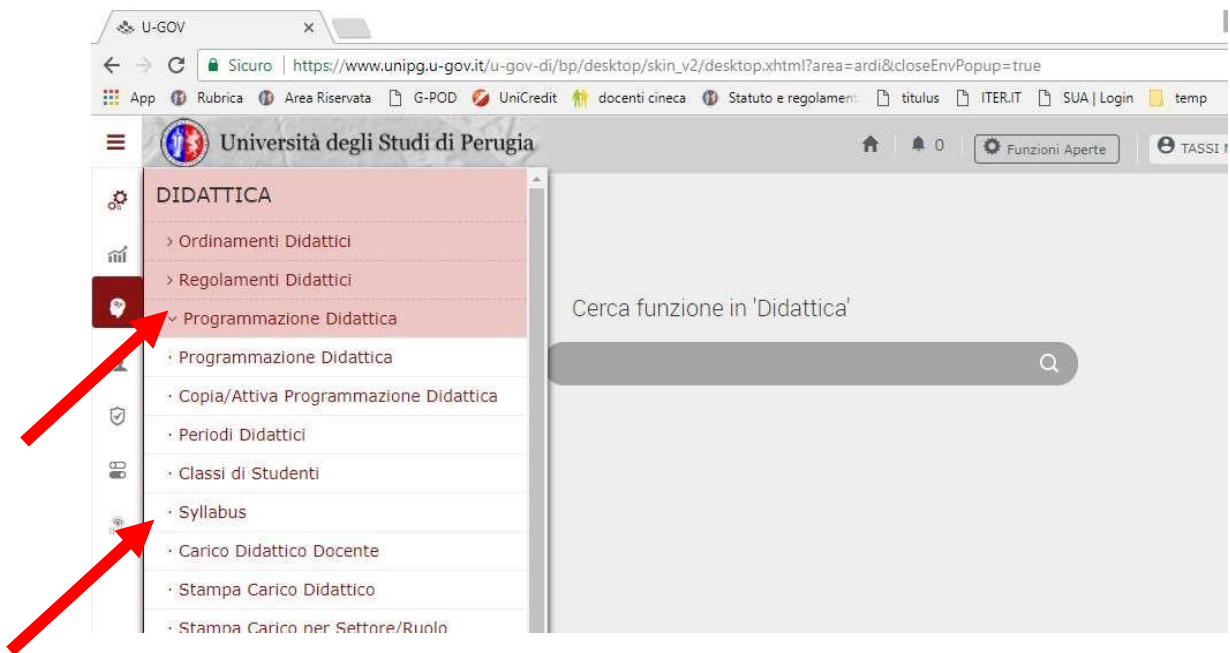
U-GOV

Sicuro | https://www.unipg.u-gov.it/u-gov-di/bp/desktop/skin_v2/desktop.xhtml?area=ardi&closeEnvPopup=true

App Rubrica Area Riservata G-POD UniCredit docenti cineca Statuto e regolament titulus ITER.IT SUA | Login temp

Università degli Studi di Perugia

0 Funzioni Aperte TASSI

DIDATTICA

> Ordinamenti Didattici

> Regolamenti Didattici

Programmazione Didattica

· Programmazione Didattica

· Copia/Attiva Programmazione Didattica

· Periodi Didattici

· Classi di Studenti

· Syllabus

· Carico Didattico Docente

· Stampa Carico Didattico

· Stampa Carico per Settore/Ruolo

Cerca funzione in 'Didattica'